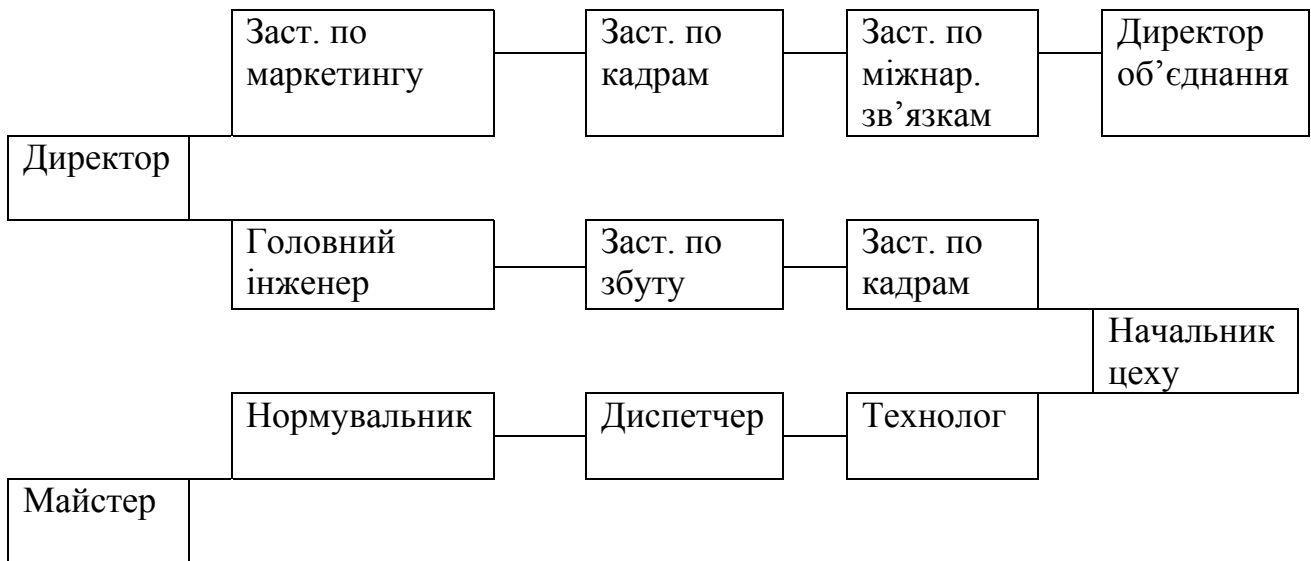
Заст. по маркетингу

Заст. по кадрам

Заст. по міжнар. зв'язкам

Директор об'єднання

Директор

Головний інженер

Заст. по збуту

Заст. по кадрам

Начальник цеху

Нормувальник

Диспетчер

Технолог

Майстер